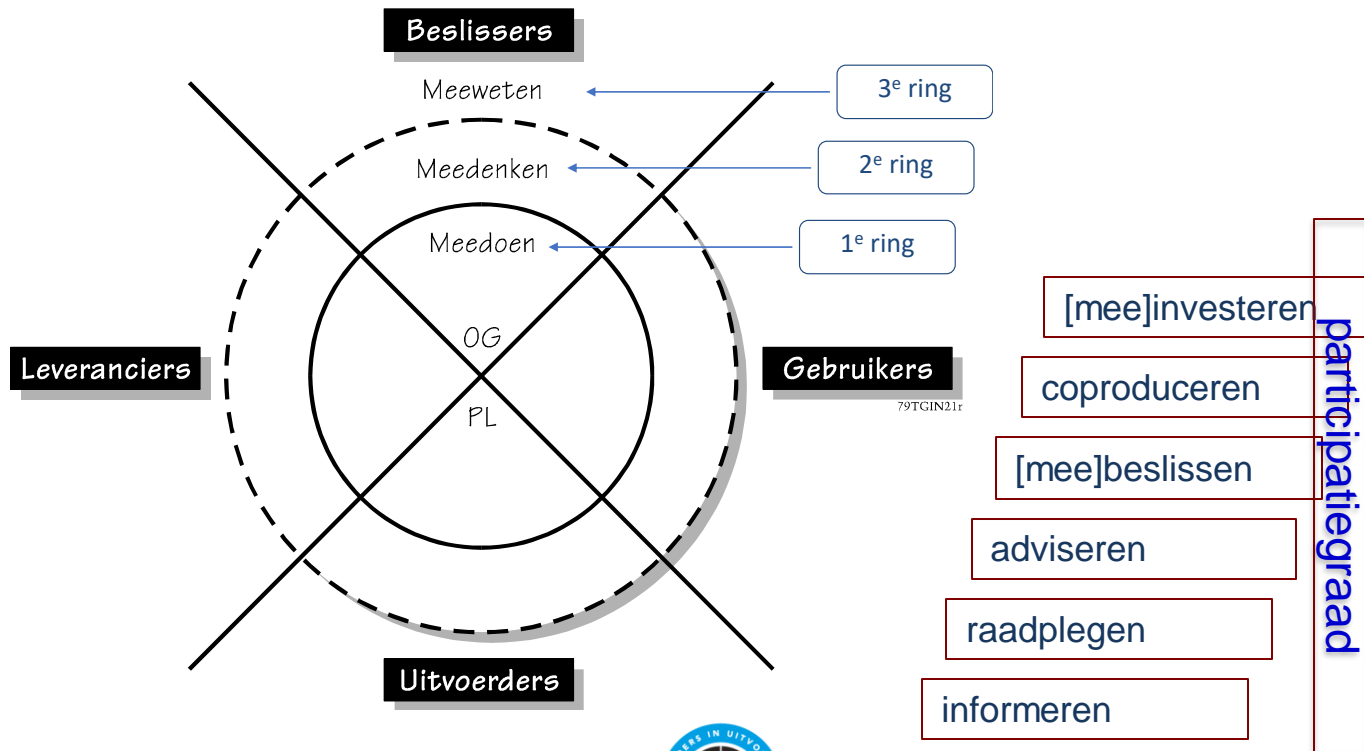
Beslissers

Meeweten

Meedenken

Meedoen

$3^e$ ring

$2^e$ ring

$1^e$ ring

OG

PL

Leveranciers

Gebruikers

79TGIN21r

Uitvoerders

[mee]investeren

coproduceren

[mee]beslissen

adviseren

raadplegen

informeren

participatiegraad